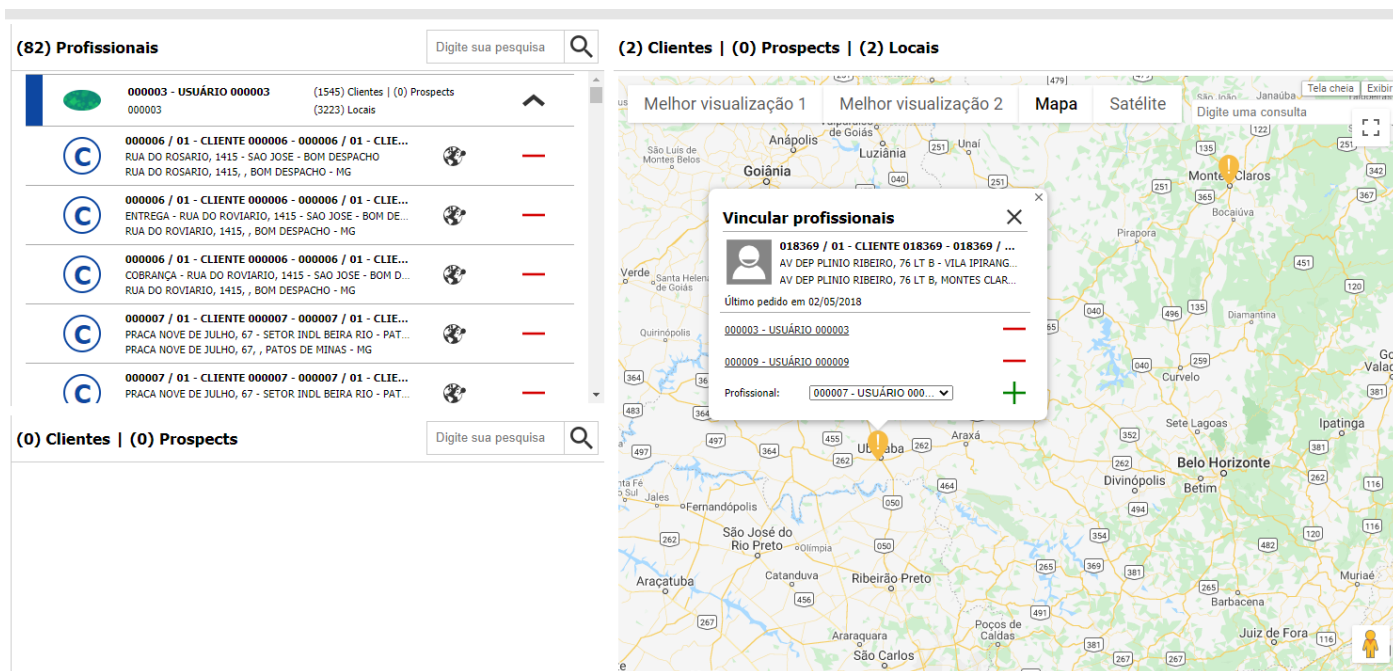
(82) Profissionais

Digite sua pesquisa

000003 - USUÁRIO 000003
000003
(1545) Clientes | (0) Prospects
(3223) Locais

000006 / 01 - CLIENTE 000006 - 000006 / 01 - CLIE...
RUA DO ROSARIO, 1415 - SAO JOSE - BOM DESPACHO
RUA DO ROSARIO, 1415, , BOM DESPACHO - MG

000006 / 01 - CLIENTE 000006 - 000006 / 01 - CLIE...
ENTREGA - RUA DO ROVIARIO, 1415 - SAO JOSE - BOM DE...
RUA DO ROVIARIO, 1415, , BOM DESPACHO - MG

000006 / 01 - CLIENTE 000006 - 000006 / 01 - CLIE...
COBRANÇA - RUA DO ROVIARIO, 1415 - SAO JOSE - BOM D...
RUA DO ROVIARIO, 1415, , BOM DESPACHO - MG

000007 / 01 - CLIENTE 000007 - 000007 / 01 - CLIE...
PRACA NOVE DE JULHO, 67 - SETOR INDL BEIRA RIO - PAT...
PRACA NOVE DE JULHO, 67, , PATOS DE MINAS - MG

000007 / 01 - CLIENTE 000007 - 000007 / 01 - CLIE...
PRACA NOVE DE JULHO, 67 - SETOR INDL BEIRA RIO - PAT...

(0) Clientes | (0) Prospects

Digite sua pesquisa

(2) Clientes | (0) Prospects | (2) Locais

Melhor visualização 1 | Melhor visualização 2 | Mapa | Satélite

Digite uma consulta

Tela cheia | Exibir

Vincular profissionais

018369 / 01 - CLIENTE 018369 - 018369 / ...
AV DEP PLINIO RIBEIRO, 76 LT B - VILA IPIRANG...
AV DEP PLINIO RIBEIRO, 76 LT B, MONTES CLAR...
Último pedido em 02/05/2018

000003 - USUÁRIO 000003

000009 - USUÁRIO 000009

Profissional: 000007 - USUÁRIO 000...

Anápolis Goiânia Luziânia Unaí Montes Claros Bocaiúva Pirapora Santa Helena de Goiás Verde Quirinópolis Diamantina Curvelo Sete Lagoas Ipatinga Araxá Uberaba Belo Horizonte Divinópolis Betim Fernandópolis Jales Santa Fé do Sul São José do Rio Preto Olímpia Ribeirão Preto Catanduva Araçatuba Barbacena Muriaé Juiz de Fora Araraquara São Carlos Poços de Caldas Valad Montes Belos Palmeiras de Goiás

479 251 040 251 251 135 451 040 365 364 483 497 364 455 262 262 464 050 050 352 381 494 354 482 381 369 265 265 456 491 267 267 116 040 120 381 116 365 154